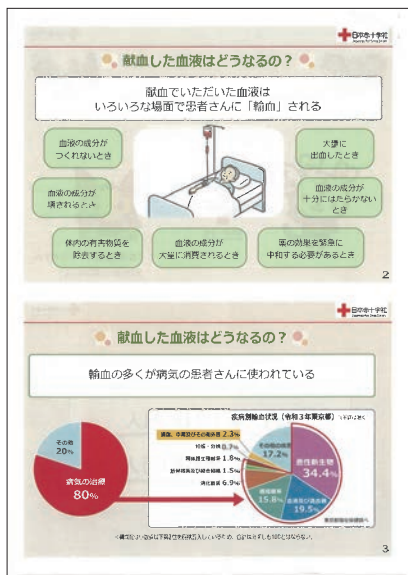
日本赤十字社

献血した血液はどうなるの？

献血でいただいた血液は
いろいろな場面で患者さんに「輸血」される

血液の成分が
つくれないとき

大量に
出血したとき

血液の成分が
壊されるとき

血液の成分が
十分にはたらかない
とき

体内の有害物質を
除去するとき

血液の成分が
大量に消費されるとき

薬の効果を緊急に
中和する必要があるとき

2

日本赤十字社

献血した血液はどうなるの？

輸血の多くが病気の患者さんに使われている

その他
20%

病気の治療
80%

疾病別輸血状況（令和3年東京都）

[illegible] 2.3%

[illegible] 0.9%

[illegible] 1.8%

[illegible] 1.5%

消化器系 6.9%

その他の疾患
17.2%

悪性新生物
34.4%

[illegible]
19.5%

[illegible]
15.8%

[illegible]

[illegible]

3